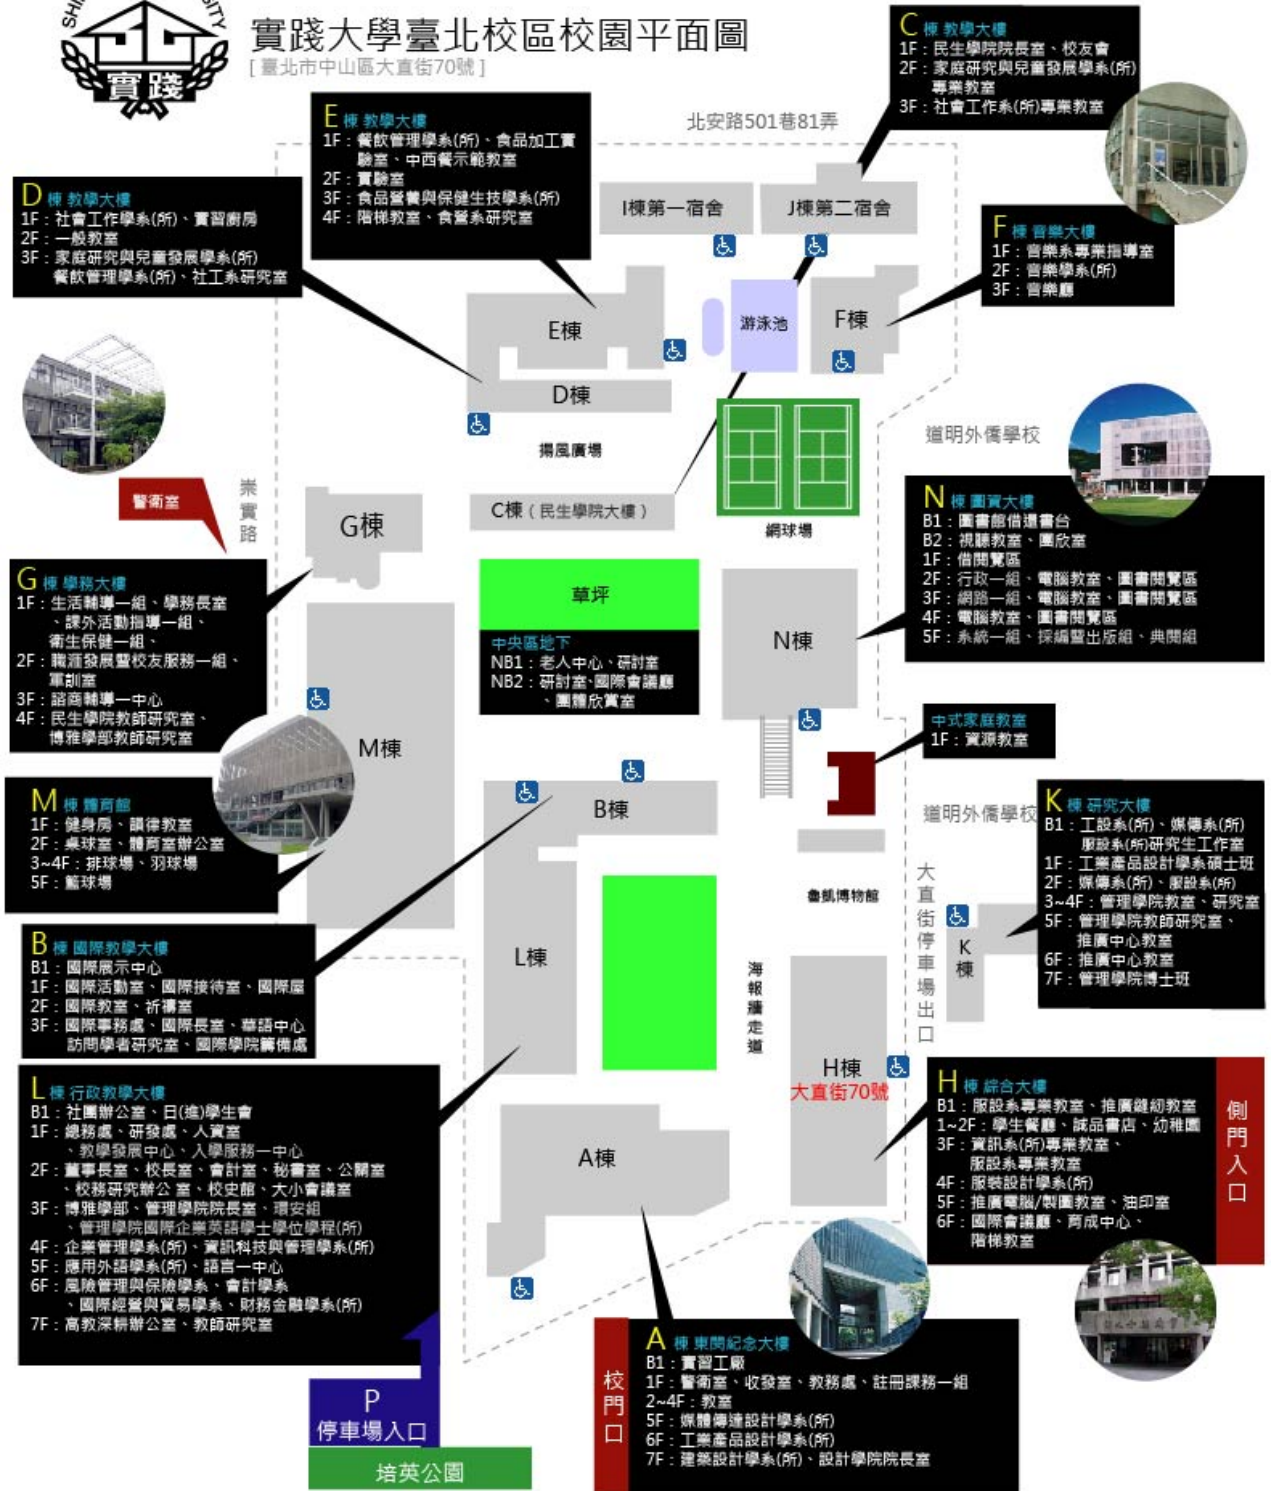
SHI ITY
實踐

實踐大學臺北校區校園平面圖
[臺北市中山區大直街70號]

C 棟 教學大樓
1F：民生學院院長室、校友會
2F：家庭研究與兒童發展學系(所)專業教室
3F：社會工作系(所)專業教室

E 棟 教學大樓
1F：餐飲管理學系(所)、食品加工實驗室、中西餐示範教室
2F：實驗室
3F：食品營養與保健生技學系(所)
4F：階梯教室、食營系研究室

北安路501巷81弄

D 棟 教學大樓
1F：社會工作學系(所)、實習廚房
2F：一般教室
3F：家庭研究與兒童發展學系(所)、餐飲管理學系(所)、社工系研究室

I棟第一宿舍
J棟第二宿舍

F 棟 音樂大樓
1F：音樂系專業指導室
2F：音樂學系(所)
3F：音樂廳

E棟
游泳池
F棟
D棟
揚風廣場

道明外僑學校

醫衛室
崇實路
G棟
C棟（民生學院大樓）
網球場

N 棟 圖資大樓
B1：圖書館借還書台
B2：視聽教室、團欣室
1F：借閱覽區
2F：行政一組、電腦教室、圖書閱覽區
3F：網路一組、電腦教室、圖書閱覽區
4F：電腦教室、圖書閱覽區
5F：系統一組、採編暨出版組、典閱組

G 棟 學務大樓
1F：生活輔導一組、學務長室、課外活動指導一組、衛生保健一組、
2F：職涯發展暨校友服務一組、軍訓室
3F：諮商輔導一中心
4F：民生學院教師研究室、博雅學部教師研究室

草坪
中央區地下
NB1：老人中心、研討室
NB2：研討室、國際會議廳、團體欣賞室

N棟

中式家庭教室
1F：資源教室

M棟

M 棟 體育館
1F：健身房、韻律教室
2F：桌球室、體育室辦公室
3~4F：排球場、羽球場
5F：籃球場

B棟

道明外僑學校

K 棟 研究大樓
B1：工設系(所)、媒傳系(所)服設系(所)研究生工作室
1F：工業產品設計學系碩士班
2F：媒傳系(所)、服設系(所)
3~4F：管理學院教室、研究室
5F：管理學院教師研究室、推廣中心教室
6F：推廣中心教室
7F：管理學院博士班

魯凱博物館

B 棟 國際教學大樓
B1：國際展示中心
1F：國際活動室、國際接待室、國際屋
2F：國際教室、祈禱室
3F：國際事務處、國際長室、華語中心訪問學者研究室、國際學院籌備處

L棟
海報牆走道
大直街停車場出口
K棟
H棟
大直街70號

L 棟 行政教學大樓
B1：社團辦公室、日(進)學生會
1F：總務處、研發處、人資室、教學發展中心、入學服務一中心
2F：董事長室、校長室、會計室、秘書室、公關室、校務研究辦公室、校史館、大小會議室
3F：博雅學部、管理學院院長室、環安組、管理學院國際企業英語學士學位學程(所)
4F：企業管理學系(所)、資訊科技與管理學系(所)
5F：應用外語學系(所)、語言一中心
6F：風險管理與保險學系、會計學系、國際經營與貿易學系、財務金融學系(所)
7F：高教深耕辦公室、教師研究室

A棟

H 棟 綜合大樓
B1：服設系專業教室、推廣鏈紉教室
1~2F：學生餐廳、誠品書店、幼稚園
3F：資訊系(所)專業教室、服設系專業教室
4F：服裝設計學系(所)
5F：推廣電腦/製圖教室、油印室
6F：國際會議廳、育成中心、階梯教室

側門入口

A 棟 東閔紀念大樓
B1：實習工廠
1F：醫衛室、收發室、教務處、註冊課務一組
2~4F：教室
5F：媒體傳達設計學系(所)
6F：工業產品設計學系(所)
7F：建築設計學系(所)、設計學院院長室

校門口

P
停車場入口

培英公園